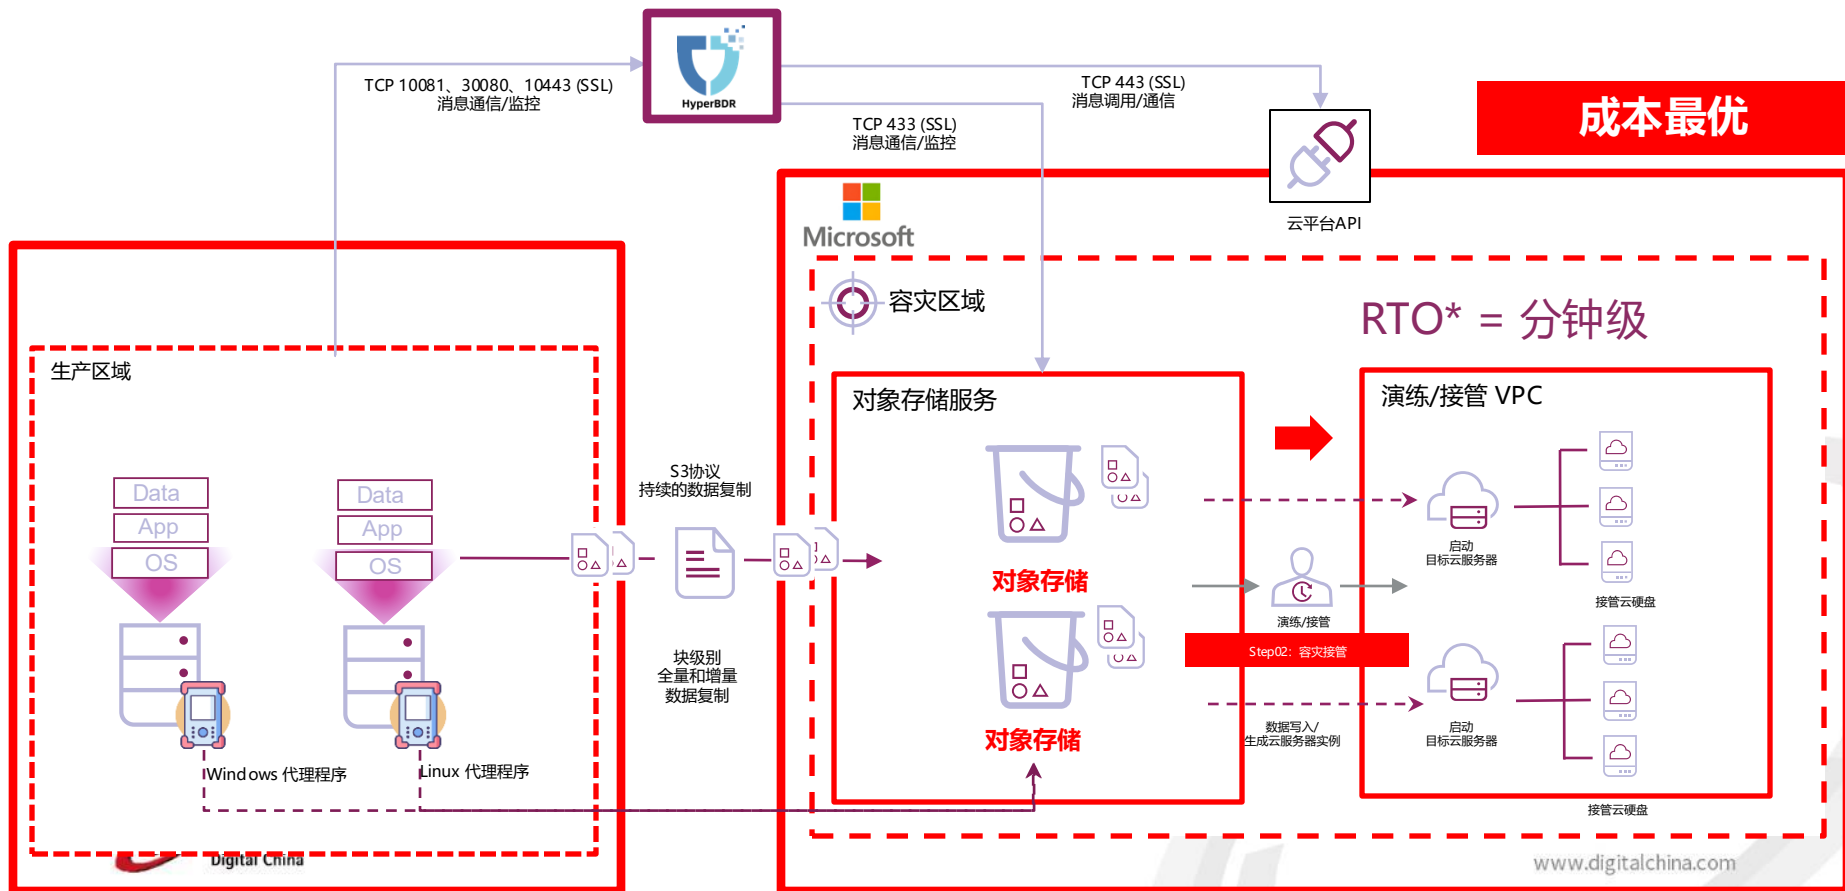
HyperBDR

TCP 10081、30080、10443 (SSL)
消息通信/监控

TCP 443 (SSL)
消息调用/通信

TCP 433 (SSL)
消息通信/监控

成本最优

云平台API

Microsoft

容灾区域

RTO* = 分钟级

生产区域

Data
App
OS

Data
App
OS

S3协议
持续的数据复制

块级别
全量和增量
数据复制

对象存储服务

对象存储

对象存储

演练/接管 VPC

启动
目标云服务器

接管云硬盘

演练/接管

Step02：容灾接管

数据写入/
生成云服务器实例

启动
目标云服务器

接管云硬盘

Windows 代理程序

Linux 代理程序

Digital China

www.digitalchina.com